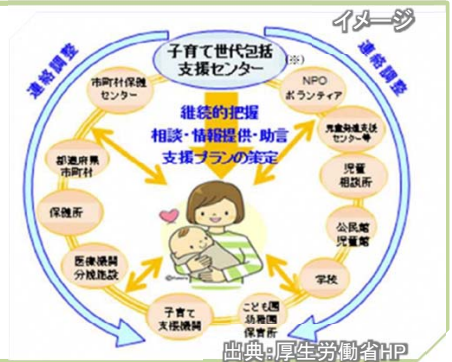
イメージ

連絡調整

連絡調整

子育て世代包括支援センター (※)

継続的把握
相談・情報提供・助言
支援プランの策定

市町村保健センター

NPO
ボランティア

都道府県
市町村

児童発達支援センター等

保健所

児童相談所

公民館
児童館

医療機関
分娩施設

学校

子育て支援機関

こども園
幼稚園
保育所

出典:厚生労働省HP